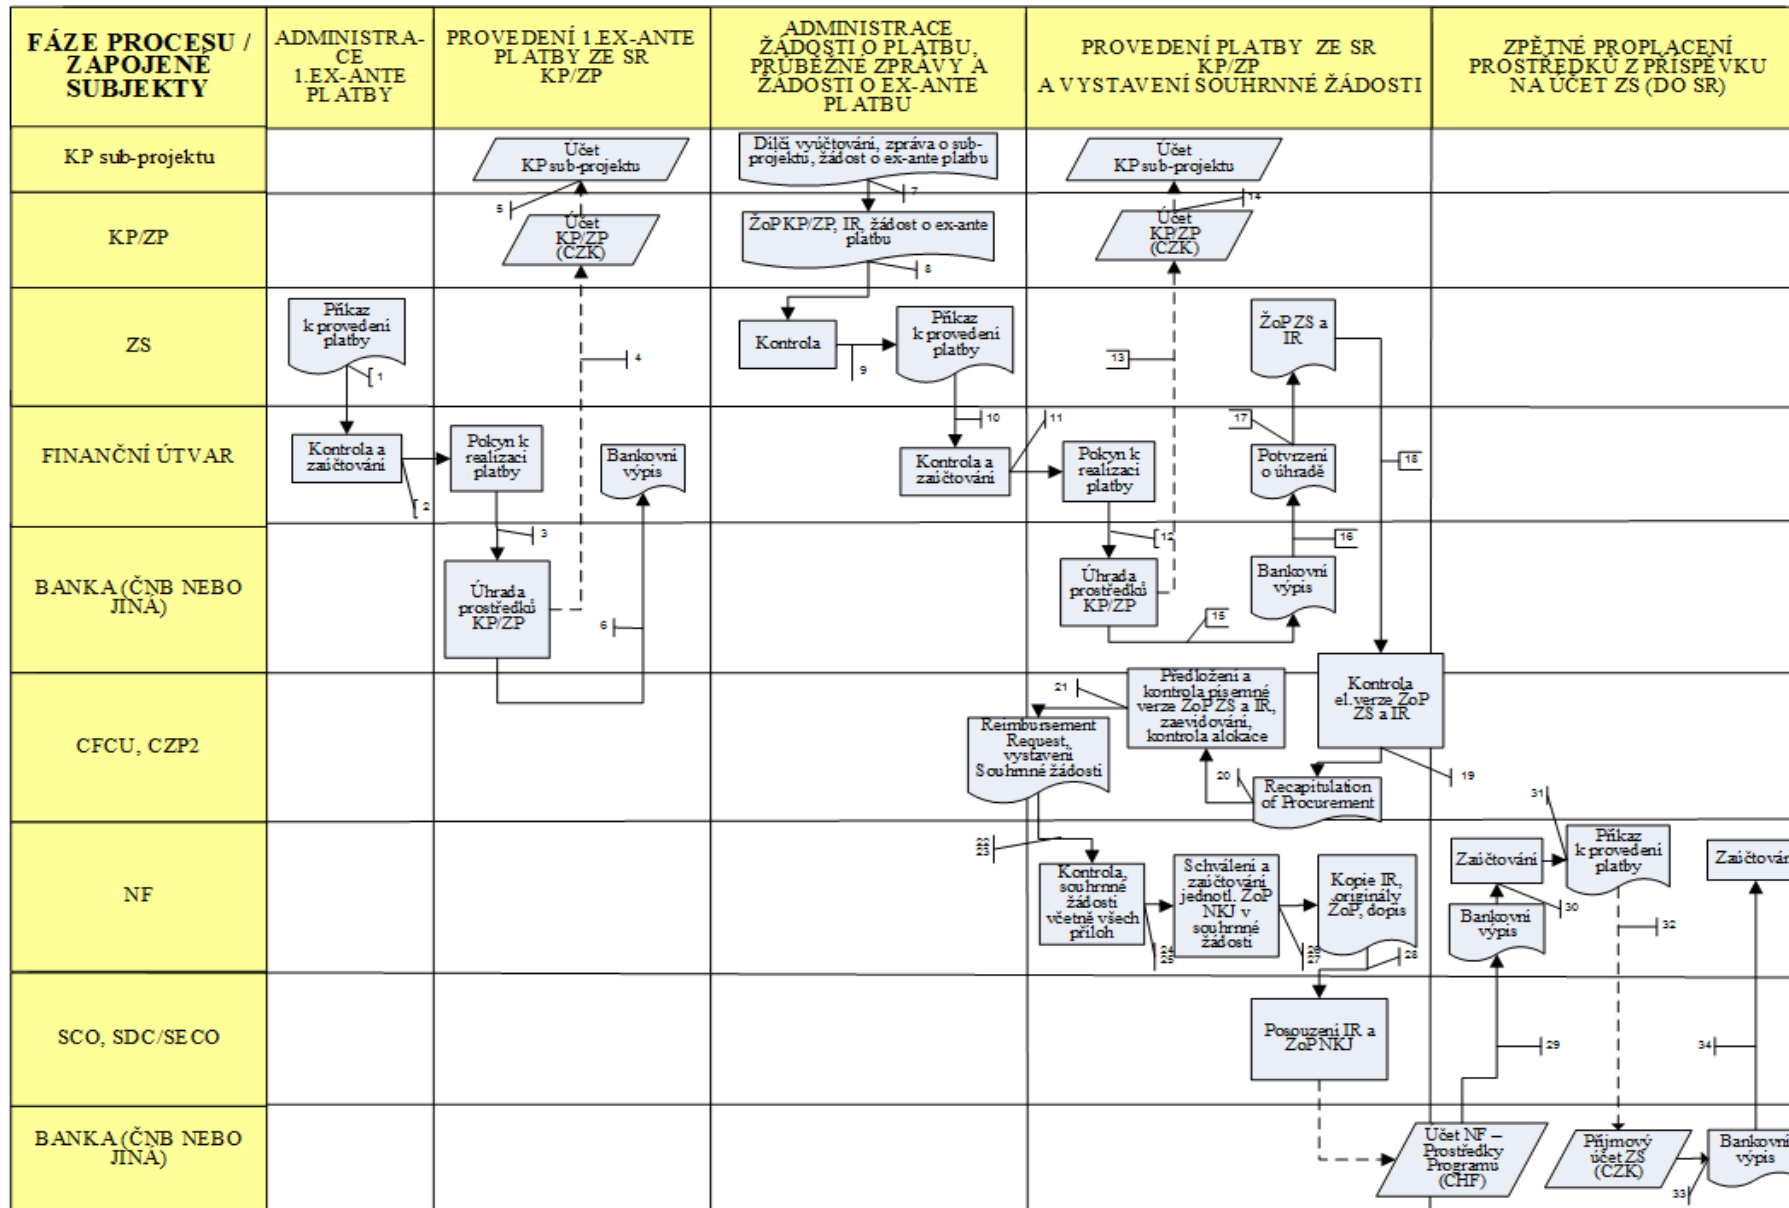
| FÁZE PROCESU / ZAPOJENÉ SUBJEKTY | ADMINISTRACE 1.EX-ANTE PLATBY | PROVEDENÍ 1.EX-ANTE PLATBY ZE SR KP/ZP | ADMINISTRACE ŽÁDOSTI O PLATBU, PRŮBĚŽNÉ ZPRÁVY A ŽÁDOSTI O EX-ANTE PLATBU | PROVEDENÍ PLATBY ZE SR KP/ZP A VYSTAVENÍ SOUHRNNÉ ŽÁDOSTI | ZPĚTNÉ PROPLACENÍ PROSTŘEDKŮ Z PŘÍSPĚVKU NA ÚČET ZS (DO SR) |
|---|---|---|---|---|---|
| KP sub-projektu | | Účet KP sub-projektu | Dílčí vyúčtování, zpráva o sub-projektu, žádost o ex-ante platbu 7 | Účet KP sub-projektu 14 | |
| KP/ZP | | 5 Účet KP/ZP (CZK) | ŽoP KP/ZP, IR, žádost o ex-ante platbu 8 | Účet KP/ZP (CZK) | |
| ZS | Příkaz k provedení platby 1 | 4 | Kontrola 9 Příkaz k provedení platby | 13 ŽoP ZS a IR | |
| FINANČNÍ ÚTVAR | Kontrola a zaúčtování 2 | Pokyn k realizaci platby Bankovní výpis | 10 11 Kontrola a zaúčtování | Pokyn k realizaci platby 17 Potvrzení o úhradě 18 | |
| BANKA (ČNB NEBO JINÁ) | | 3 Úhrada prostředků KP/ZP 6 | | 12 Úhrada prostředků KP/ZP 15 16 Bankovní výpis | |
| CFCU, CZP2 | | | | 21 Reimbursement Request, vystavení Souhrnné žádosti Předložení a kontrola písemné verze ZoP ZS a IR, zaevidování, kontrola alokace 20 Recapitulation of Procurement Kontrola el. verze ZoP ZS a IR 19 | |
| NF | | | | 22 23 Kontrola souhrnné žádosti včetně všech příloh 24 25 Schválení a zaúčtování jednotl. ZoP NKJ v souhrnné žádosti 26 27 Kopie IR, originály ZoP, dopis 28 | Zaúčtování 31 Příkaz k provedení platby 30 Bankovní výpis 32 Zaúčtován |
| SCO, SDC/SECO | | | | Posouzení IR a ZoP NKJ | 29 34 |
| BANKA (ČNB NEBO JINÁ) | | | | | Účet NF – Prostředky Programu (CHF) Příjmový účet ZS (CZK) 33 Bankovní výpis |